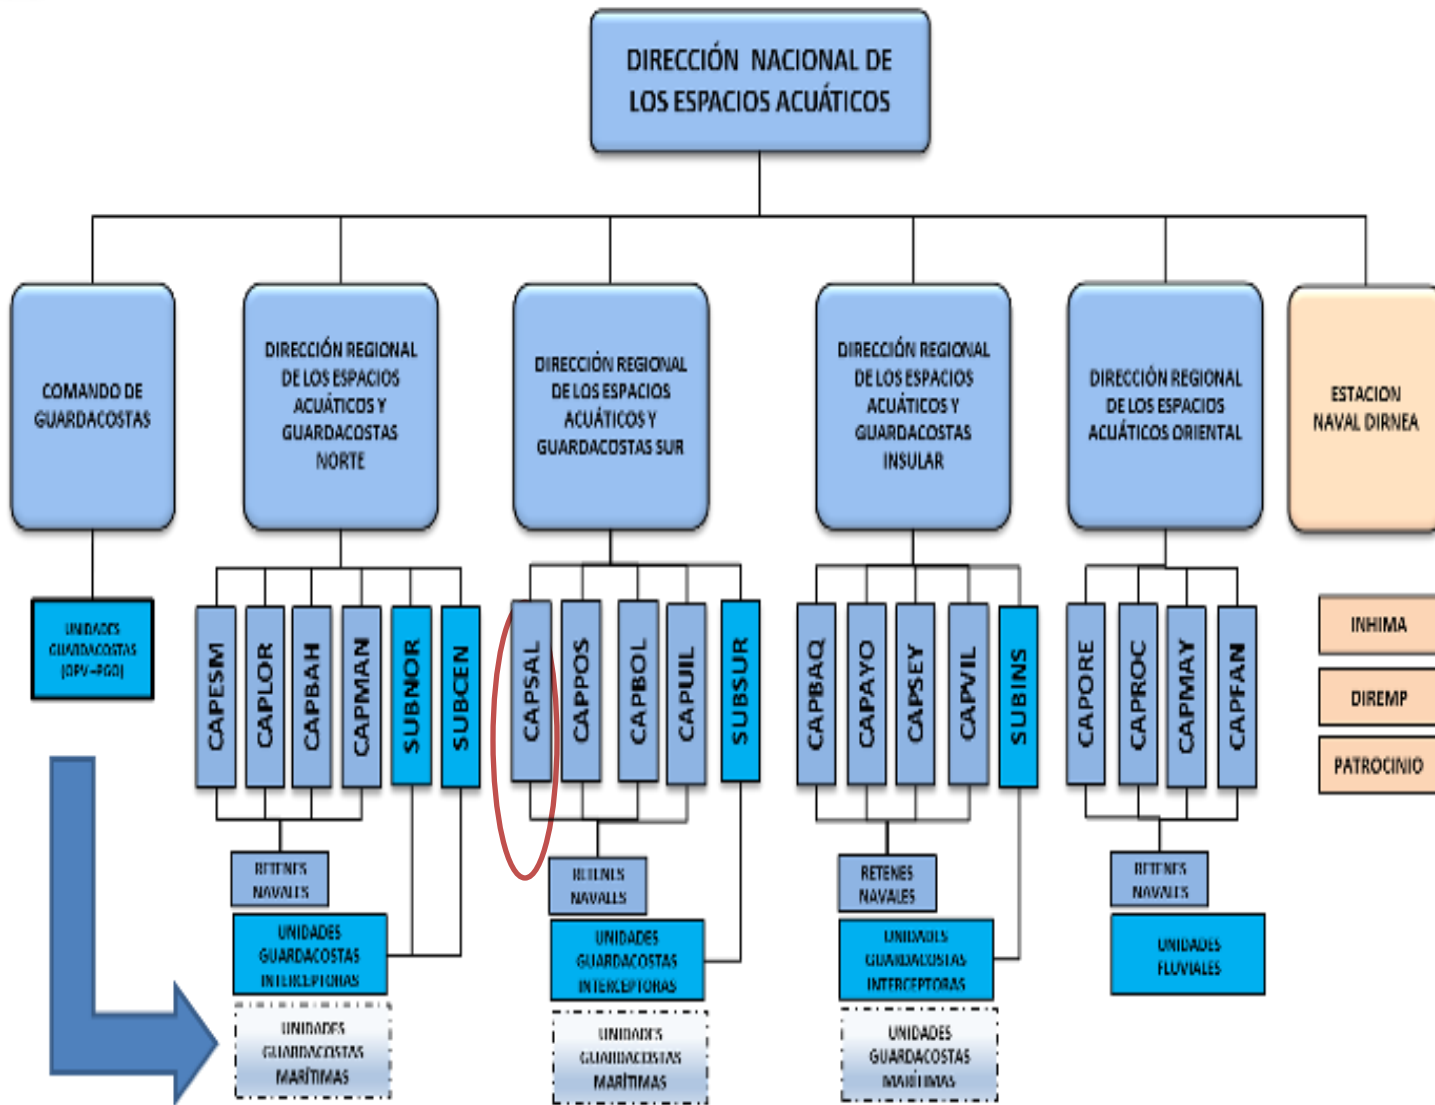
DIRECCIÓN NACIONAL DE LOS ESPACIOS ACUÁTICOS

COMANDO DE GUARDACOSTAS

UNIDADES GUARDACOSTAS (OPV –PGO)

DIRECCIÓN REGIONAL DE LOS ESPACIOS ACUÁTICOS Y GUARDACOSTAS NORTE

CAPESM
CAPLOR
CAPBAH
CAPMAN
SUBNOR
SUBCEN

RETENES NAVALES

UNIDADES GUARDACOSTAS INTERCEPTORAS

UNIDADES GUARDACOSTAS MARÍTIMAS

DIRECCIÓN REGIONAL DE LOS ESPACIOS ACUÁTICOS Y GUARDACOSTAS SUR

CAPSAL
CAPPOS
CAPBOL
CAPUIL
SUBSUR

RETENES NAVALES

UNIDADES GUARDACOSTAS INTERCEPTORAS

UNIDADES GUARDACOSTAS MARÍTIMAS

DIRECCIÓN REGIONAL DE LOS ESPACIOS ACUÁTICOS Y GUARDACOSTAS INSULAR

CAPBAQ
CAPAYO
CAPSEY
CAPVIL
SUBINS

RETENES NAVALES

UNIDADES GUARDACOSTAS INTERCEPTORAS

UNIDADES GUARDACOSTAS MARÍTIMAS

DIRECCIÓN REGIONAL DE LOS ESPACIOS ACUÁTICOS ORIENTAL

CAPORE
CAPROC
CAPMAY
CAPFAN

RETENES NAVALES

UNIDADES FLUVIALES

ESTACION NAVAL DIRNEA

INHIMA
DIREMP
PATROCINIO